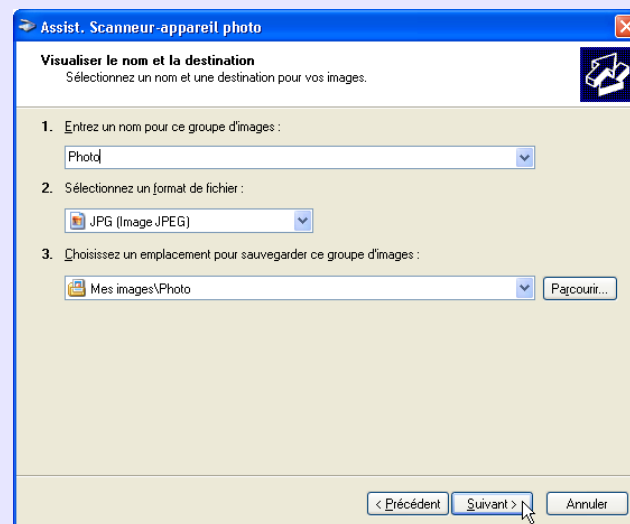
Assist. Scanneur-appareil photo

Visualiser le nom et la destination
Sélectionnez un nom et une destination pour vos images.

1. Entrez un nom pour ce groupe d'images :

Photo

2. Sélectionnez un format de fichier :

JPG (Image JPEG)

3. Choisissez un emplacement pour sauvegarder ce groupe d'images :

Mes images\Photo

Parcourir...

< Précédent

Suivant >

Annuler